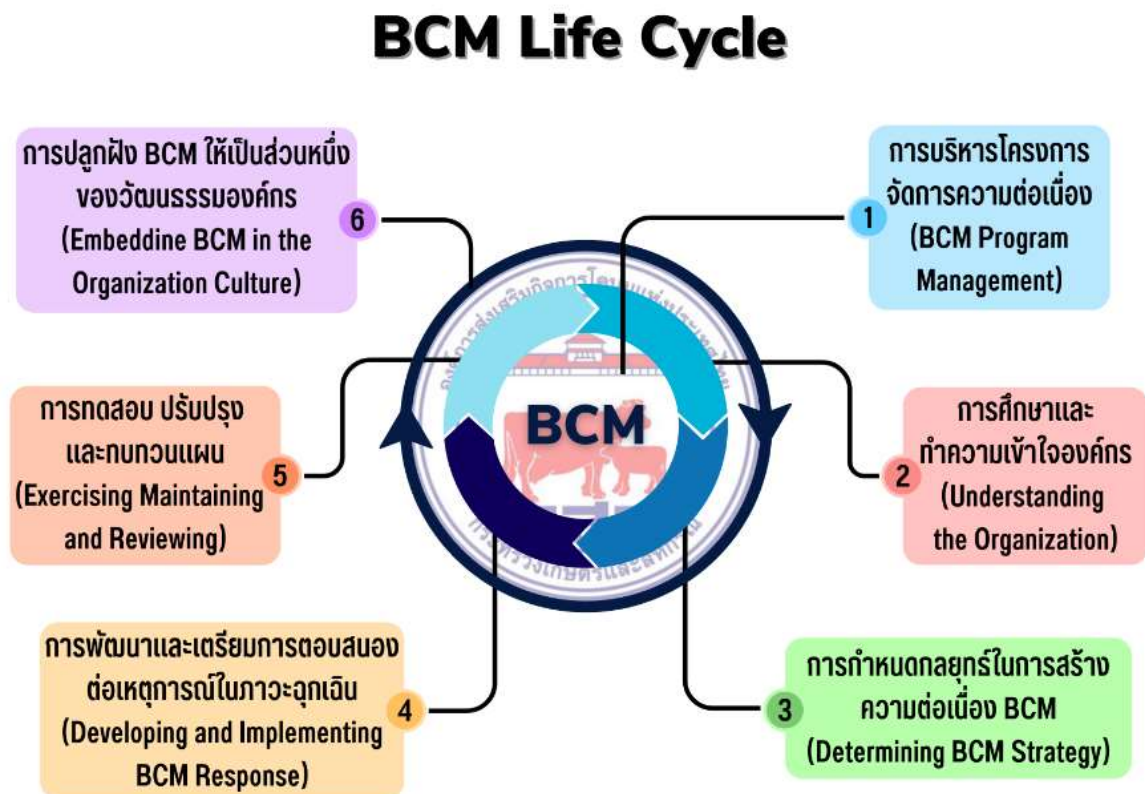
BCM Life Cycle

การปลูกฝัง BCM ให้เป็นส่วนหนึ่งของวัฒนธรรมองค์กร (Embeddine BCM in the Organization Culture)

6

1

การบริหารโครงการจัดการความต่อเนื่อง (BCM Program Management)

การทดสอบ ปรับปรุง และทบทวนแผน (Exercising Maintaining and Reviewing)

5

BCM

2

การศึกษาและทำความเข้าใจองค์กร (Understanding the Organization)

การพัฒนาและเตรียมการตอบสนองต่อเหตุการณ์ในภาวะฉุกเฉิน (Developing and Implementing BCM Response)

4

3

การกำหนดกลยุทธ์ในการสร้างความต่อเนื่อง BCM (Determining BCM Strategy)